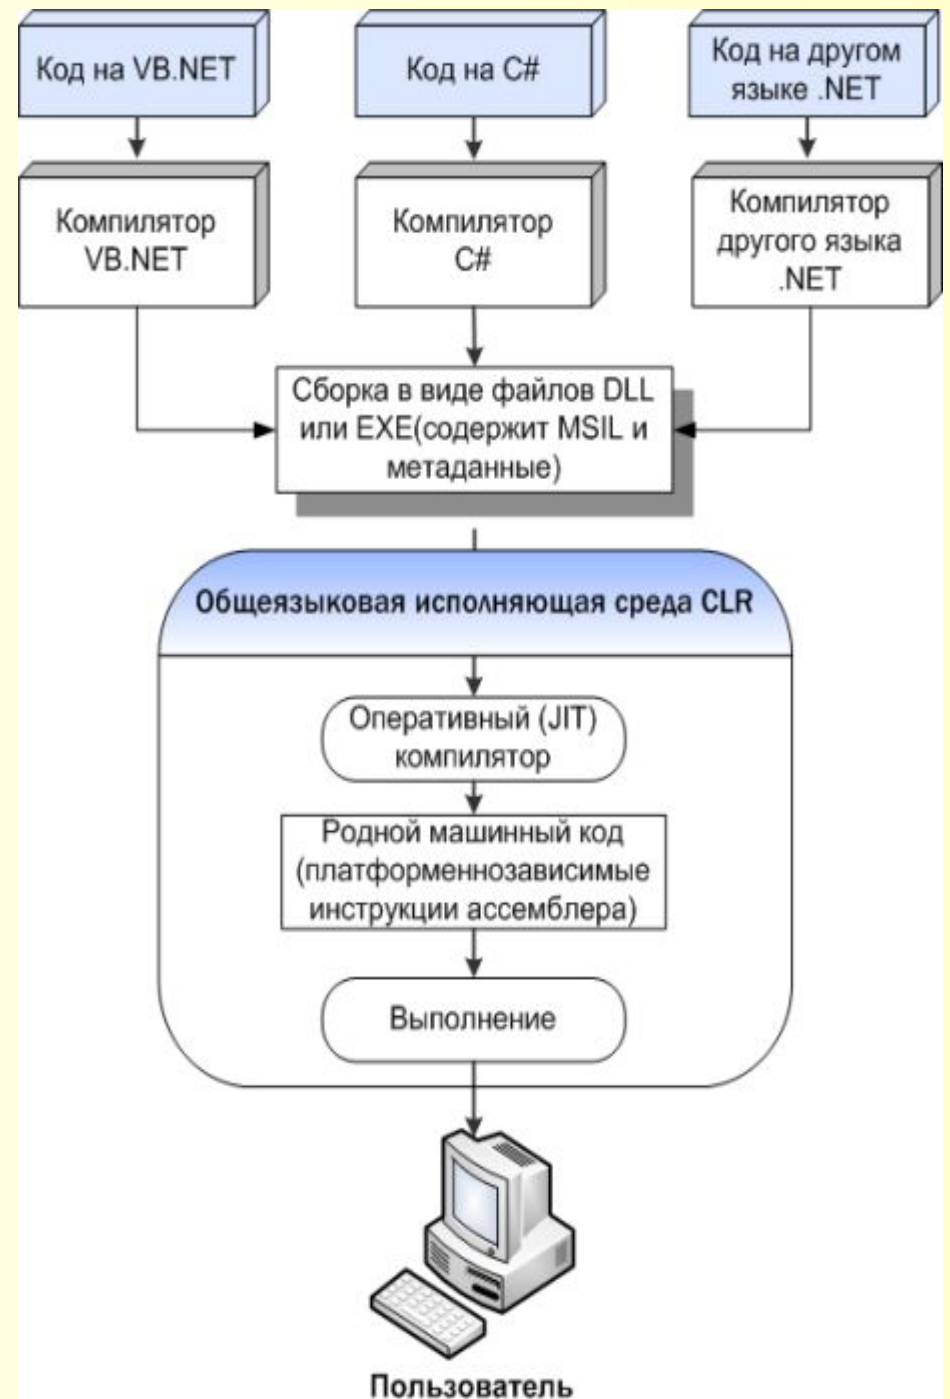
Код на VB.NET

Код на C#

Код на другом языке .NET

Компилятор VB.NET

Компилятор C#

Компилятор другого языка .NET

Сборка в виде файлов DLL или EXE(содержит MSIL и метаданные)

Общеязыковая исполняющая среда CLR

Оперативный (JIT) компилятор

Родной машинный код (платформеннозависимые инструкции ассемблера)

Выполнение

Пользователь